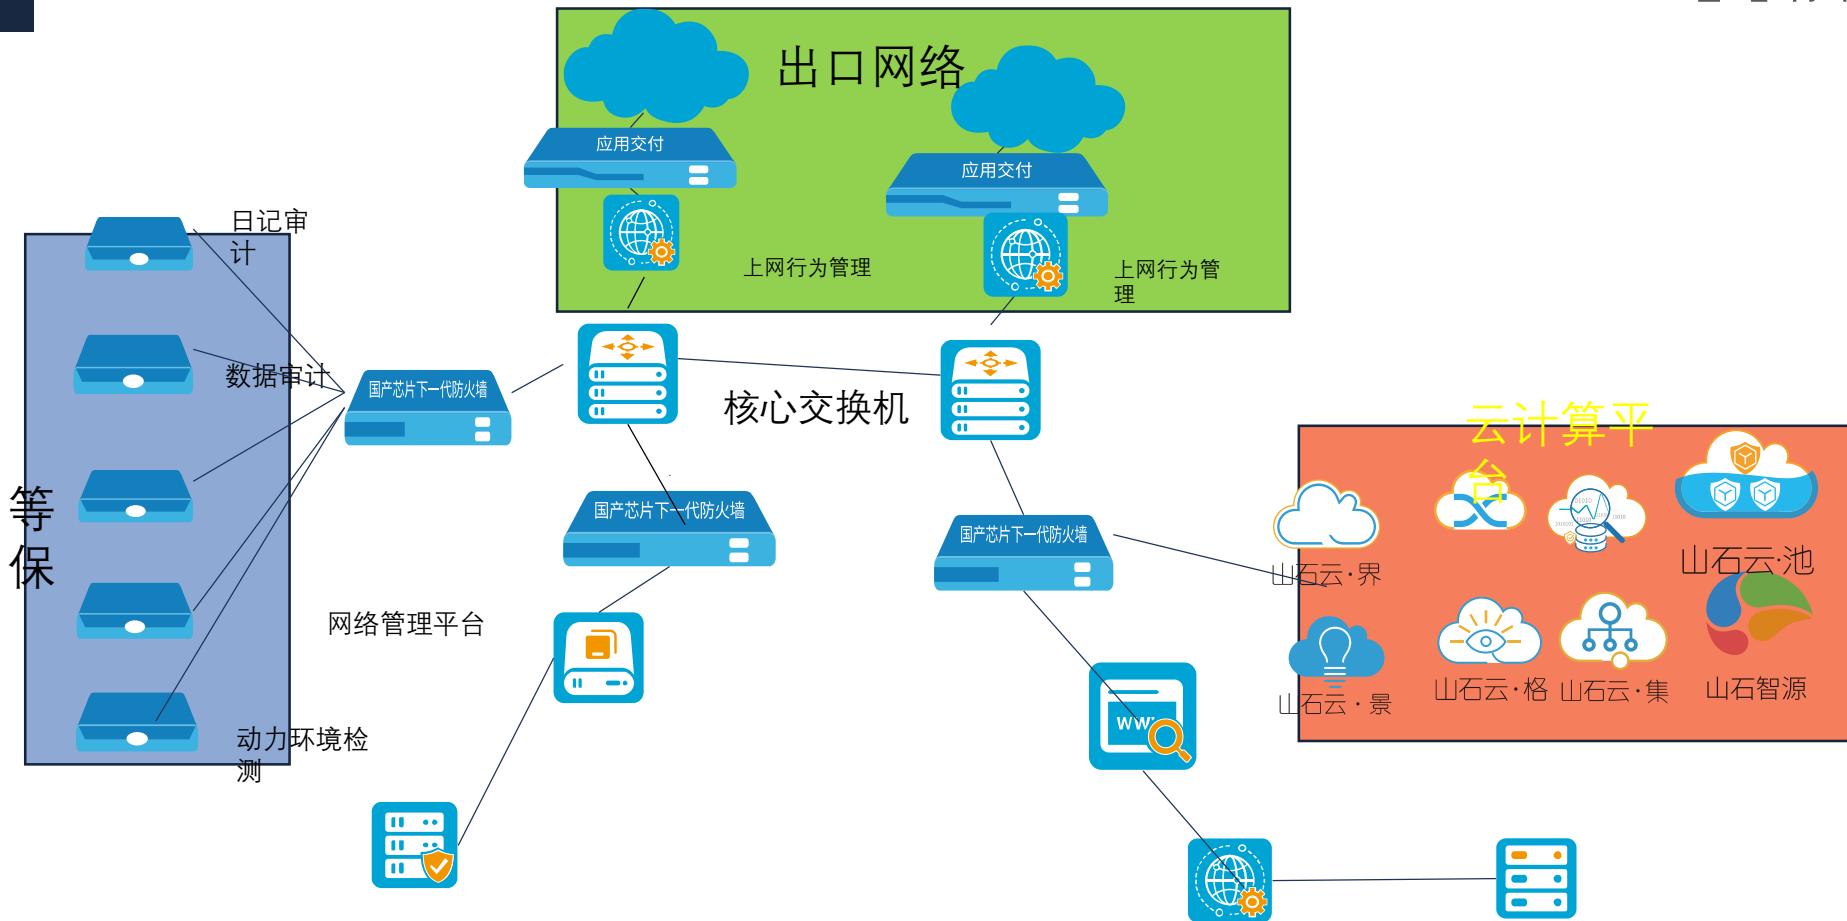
出口网络

应用交付

应用交付

上网行为管理

上网行为管理

日记审计

数据审计

国产芯片下一代防火墙

核心交换机

等保

国产芯片下一代防火墙

国产芯片下一代防火墙

网络管理平台

动力环境检测

云计算平台

山石云·界

山石云:池

山石云·景

山石云·格

山石云·集

山石智源

WWW